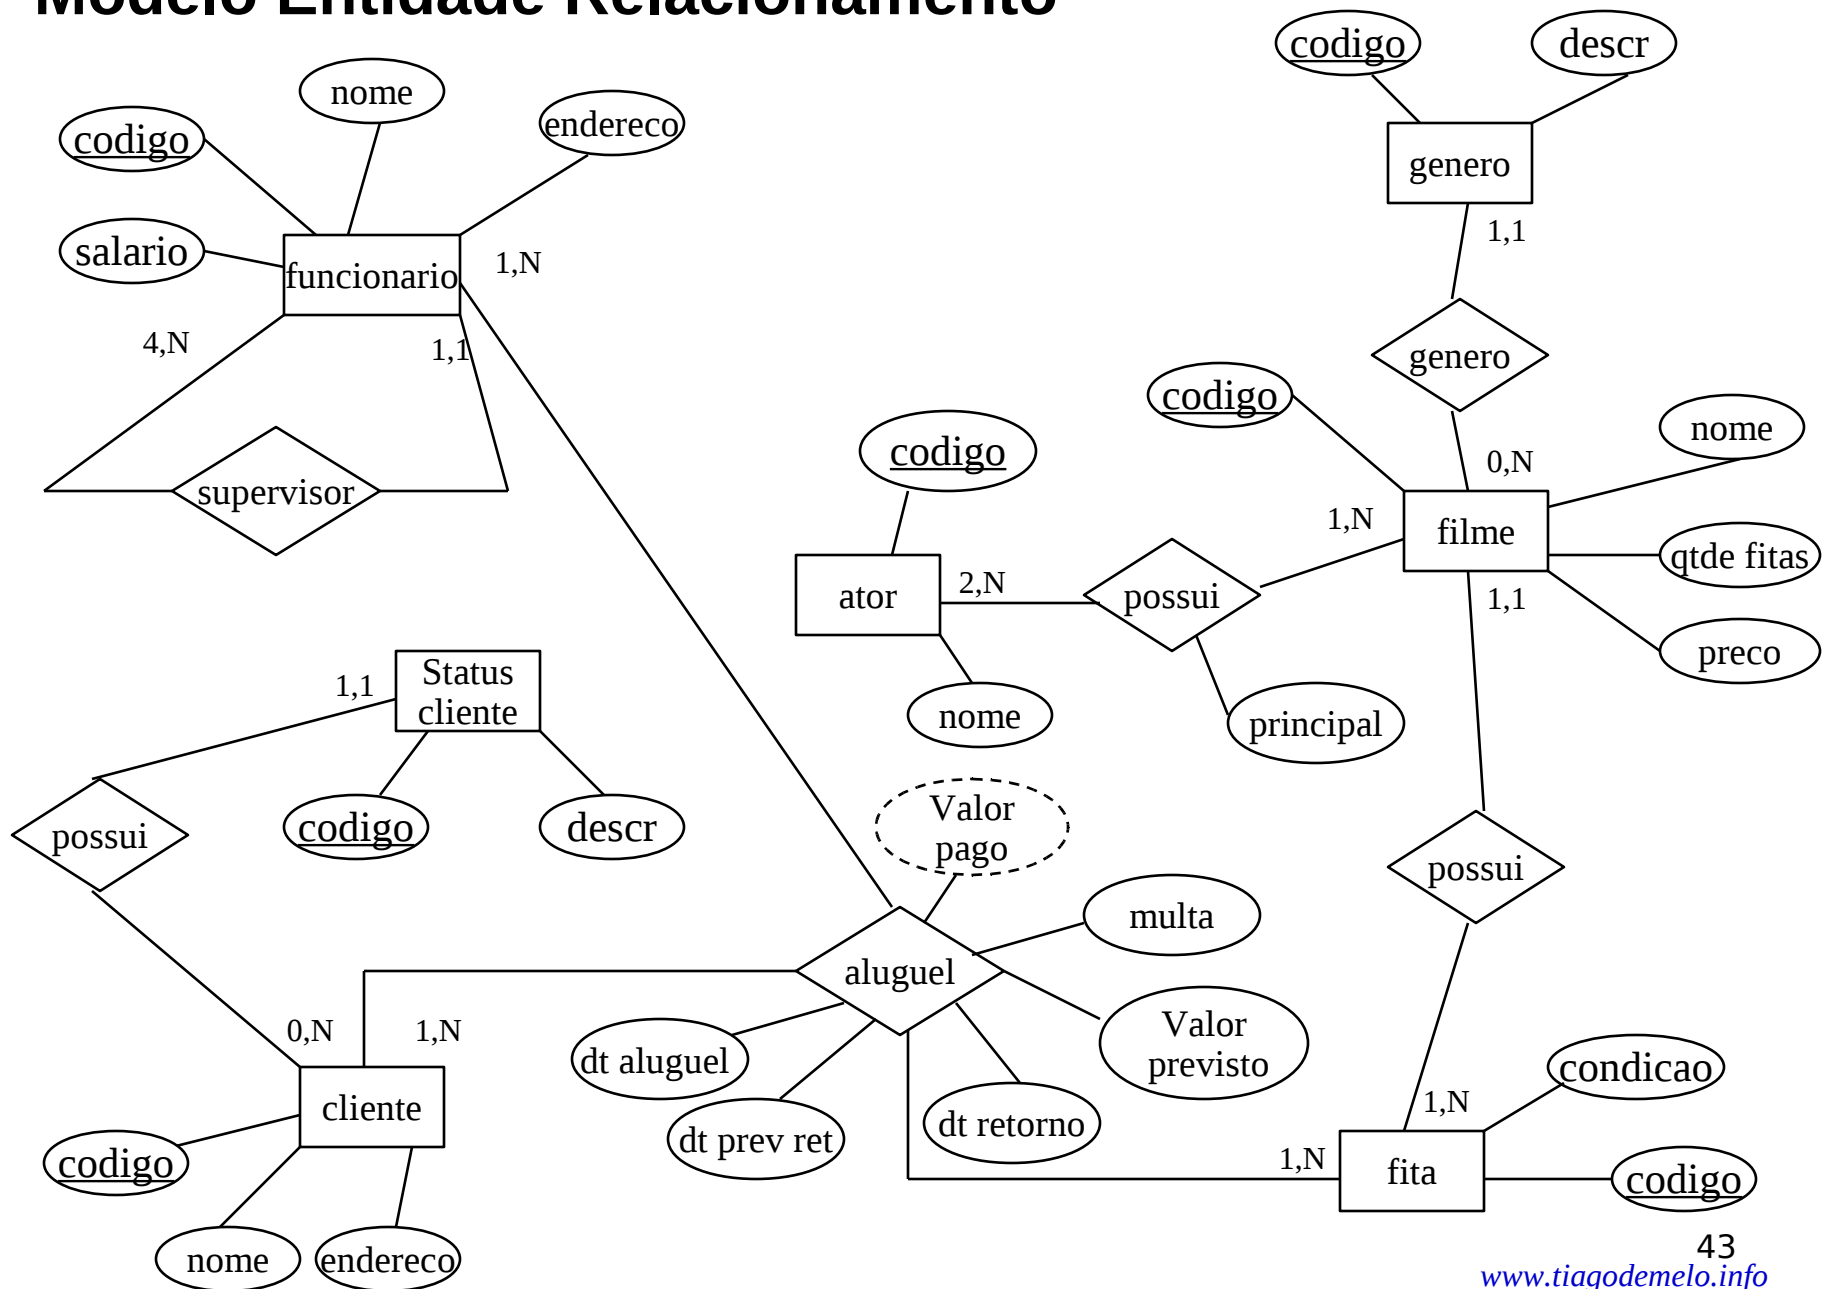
Modelo Entidade Relacionamento

codigo
descr
genero
1,1
genero
0,N
nome
codigo
filme
qtde fitas
preco
1,1
1,N
possui
principal
codigo
ator
2,N
nome

nome
codigo
endereco
salario
funcionario
1,N
4,N
1,1
supervisor

1,1
Status cliente
codigo
descr
possui
Valor pago
multa
aluguel
Valor previsto
dt aluguel
dt prev ret
dt retorno
possui
0,N
1,N
cliente
codigo
nome
endereco
condicao
1,N
1,N
fita
codigo

43
www.tiagodemelo.info